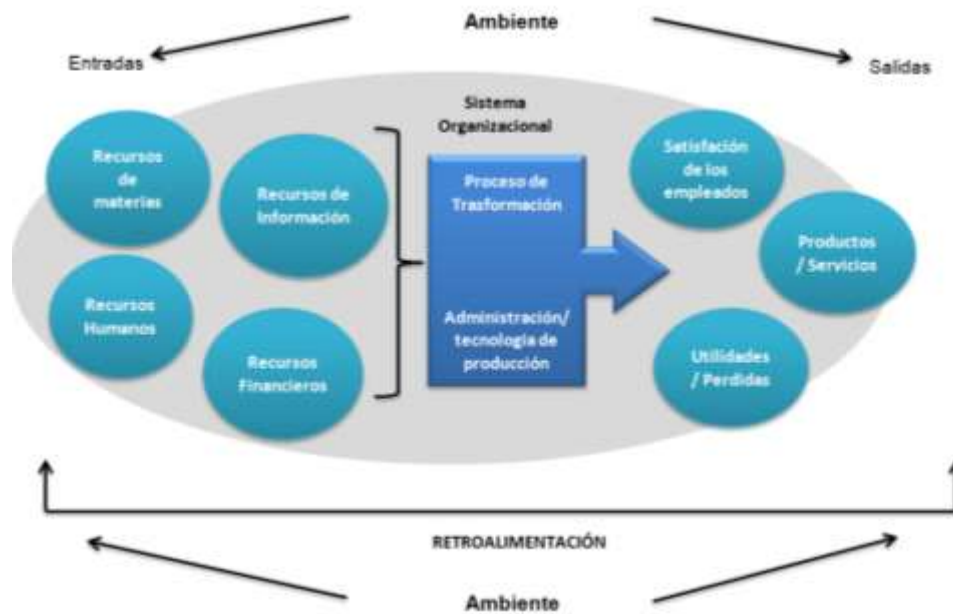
Ambiente

Entradas

Salidas

Sistema Organizacional

Recursos de materies

Recursos de Información

Recursos Humanos

Recursos Financieros

Proceso de Trasformación

Administración/ tecnología de producción

Satisfación de los empleados

Productos / Servicios

Utilidades / Perdidas

RETROALIMENTACIÓN

Ambiente